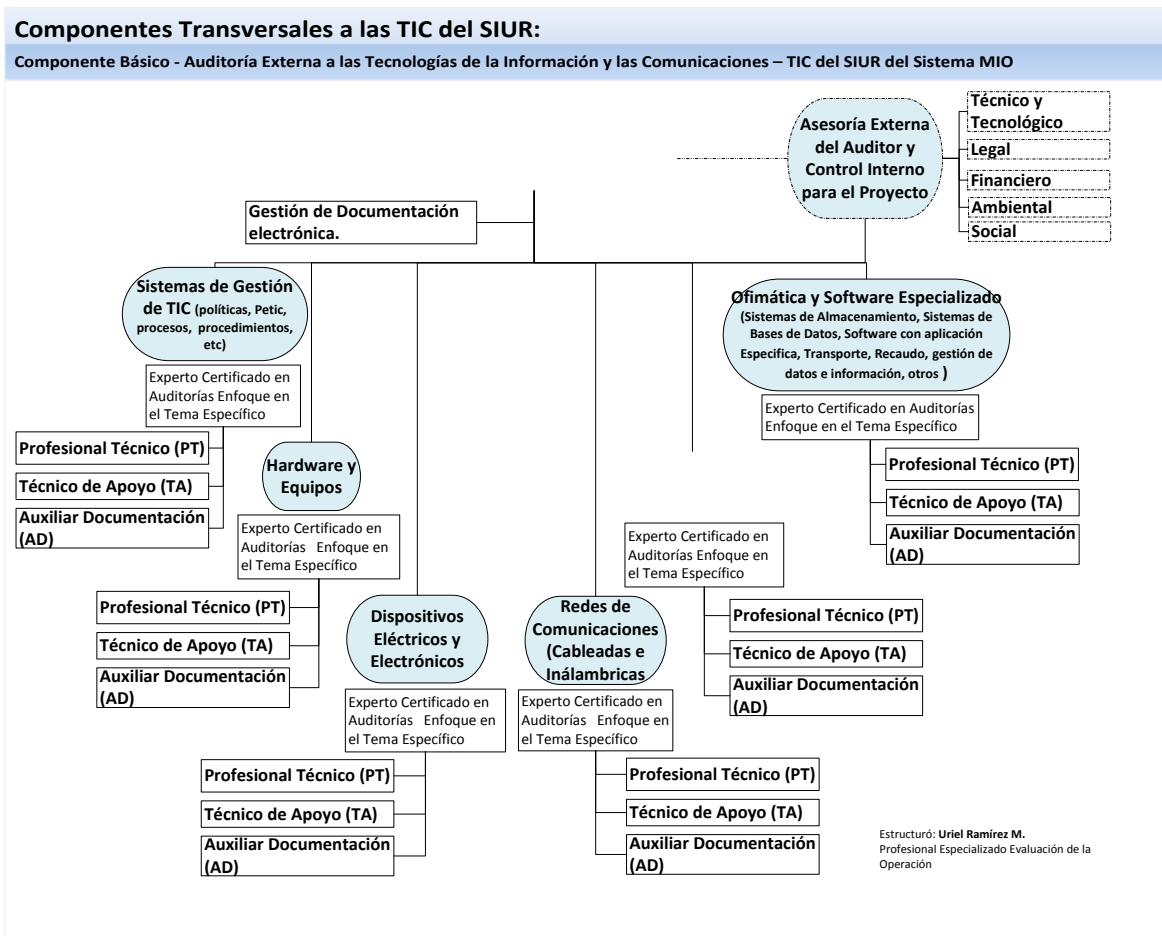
Componentes Transversales a las TIC del SIUR:

Componente Básico - Auditoría Externa a las Tecnologías de la Información y las Comunicaciones – TIC del SIUR del Sistema MIO

Asesoría Externa del Auditor y Control Interno para el Proyecto

Técnico y Tecnológico

Legal

Financiero

Ambiental

Social

Gestión de Documentación electrónica.

Sistemas de Gestión de TIC (políticas, Petic, procesos, procedimientos, etc)

Experto Certificado en Auditorías Enfoque en el Tema Específico

Profesional Técnico (PT)

Técnico de Apoyo (TA)

Auxiliar Documentación (AD)

Hardware y Equipos

Experto Certificado en Auditorías Enfoque en el Tema Específico

Profesional Técnico (PT)

Técnico de Apoyo (TA)

Auxiliar Documentación (AD)

Dispositivos Eléctricos y Electrónicos

Experto Certificado en Auditorías Enfoque en el Tema Específico

Profesional Técnico (PT)

Técnico de Apoyo (TA)

Auxiliar Documentación (AD)

Redes de Comunicaciones (Cableadas e Inálambricas

Experto Certificado en Auditorías Enfoque en el Tema Específico

Profesional Técnico (PT)

Técnico de Apoyo (TA)

Auxiliar Documentación (AD)

Experto Certificado en Auditorías Enfoque en el Tema Específico

Profesional Técnico (PT)

Técnico de Apoyo (TA)

Auxiliar Documentación (AD)

Ofimática y Software Especializado (Sistemas de Almacenamiento, Sistemas de Bases de Datos, Software con aplicación Especifica, Transporte, Recaudo, gestión de datos e información, otros )

Experto Certificado en Auditorías Enfoque en el Tema Específico

Profesional Técnico (PT)

Técnico de Apoyo (TA)

Auxiliar Documentación (AD)

Estructuró: Uriel Ramírez M.
Profesional Especializado Evaluación de la Operación